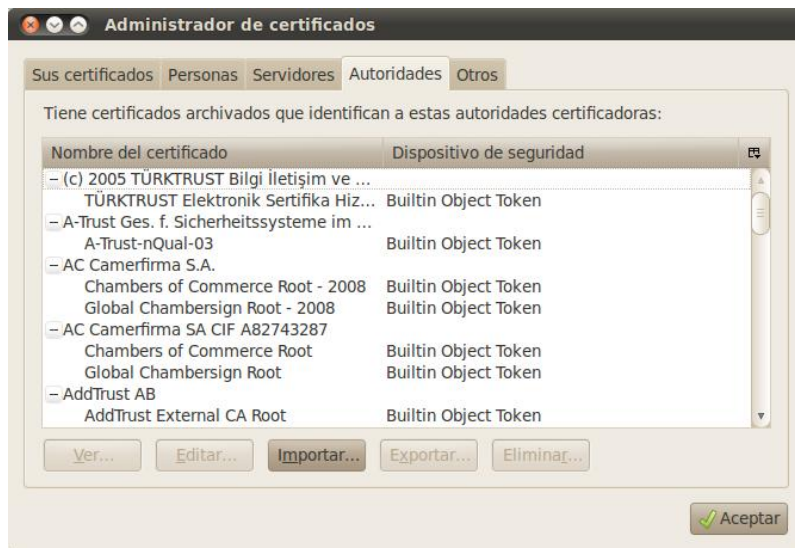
Administrador de certificados

Sus certificados | Personas | Servidores | Autoridades | Otros

Tiene certificados archivados que identifican a estas autoridades certificadoras:

| Nombre del certificado | Dispositivo de seguridad |
|---|---|
| – (c) 2005 TÜRKTRUST Bilgi İletişim ve ... | |
| TÜRKTRUST Elektronik Sertifika Hiz... | Builtin Object Token |
| – A-Trust Ges. f. Sicherheitssysteme im ... | |
| A-Trust-nQual-03 | Builtin Object Token |
| – AC Camerfirma S.A. | |
| Chambers of Commerce Root - 2008 | Builtin Object Token |
| Global Chambersign Root - 2008 | Builtin Object Token |
| – AC Camerfirma SA CIF A82743287 | |
| Chambers of Commerce Root | Builtin Object Token |
| Global Chambersign Root | Builtin Object Token |
| – AddTrust AB | |
| AddTrust External CA Root | Builtin Object Token |

Ver... | Editar... | Importar... | Exportar... | Eliminar...

Aceptar